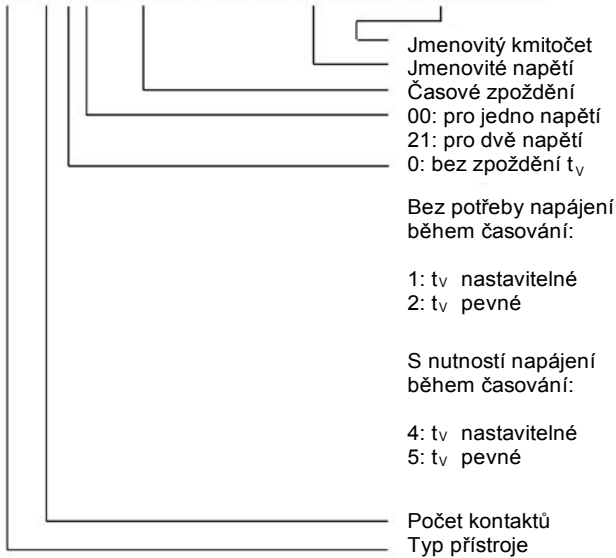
Jmenovitý kmitočet
Jmenovité napětí
Časové zpoždění
00: pro jedno napětí
21: pro dvě napětí
0: bez zpoždění $t_V$

Bez potřeby napájení během časování:

1: $t_V$ nastavitelné
2: $t_V$ pevné

S nutností napájení během časování:

4: $t_V$ nastavitelné
5: $t_V$ pevné

Počet kontaktů
Typ přístroje